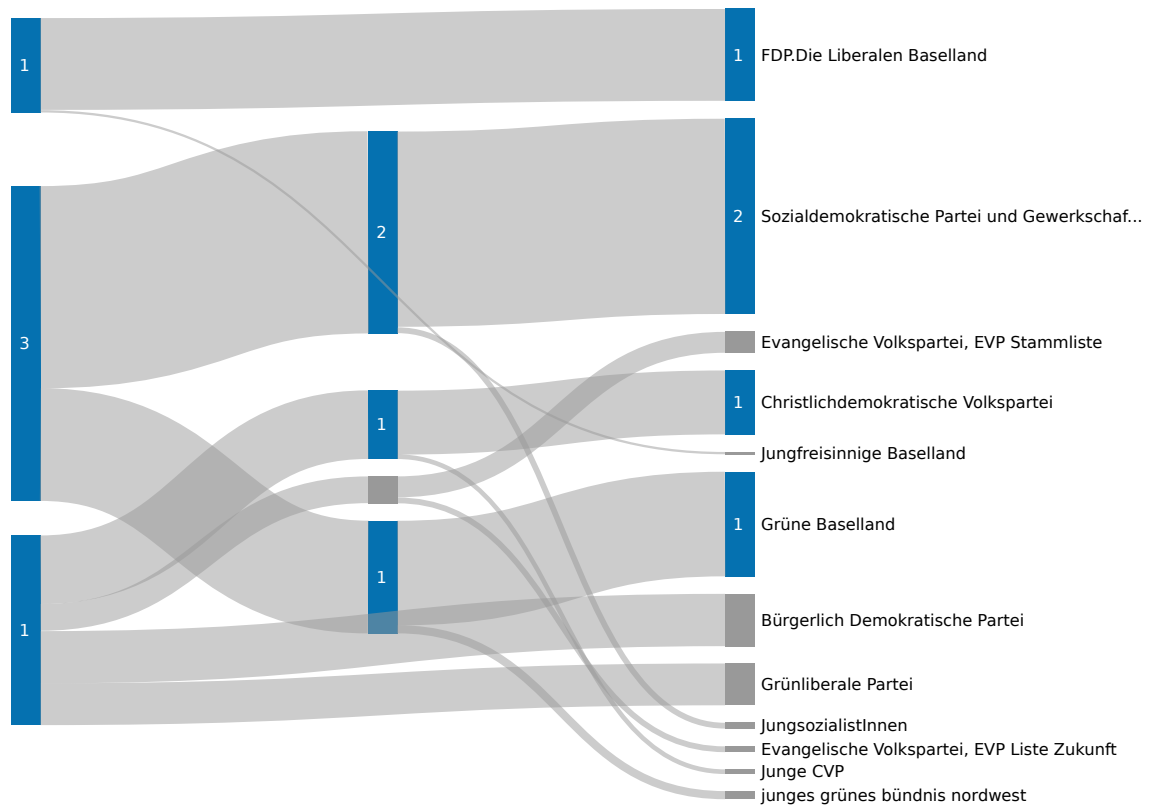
1
3
1
2
1
1
1
FDP.Die Liberalen Baselland
2
Sozialdemokratische Partei und Gewerkschaf...
Evangelische Volkspartei, EVP Stammliste
1
Christlichdemokratische Volkspartei
Jungfreisinnige Baselland
1
Grüne Baselland
Bürgerlich Demokratische Partei
Grünliberale Partei
JungsozialistInnen
Evangelische Volkspartei, EVP Liste Zukunft
Junge CVP
junges grünes bündnis nordwest